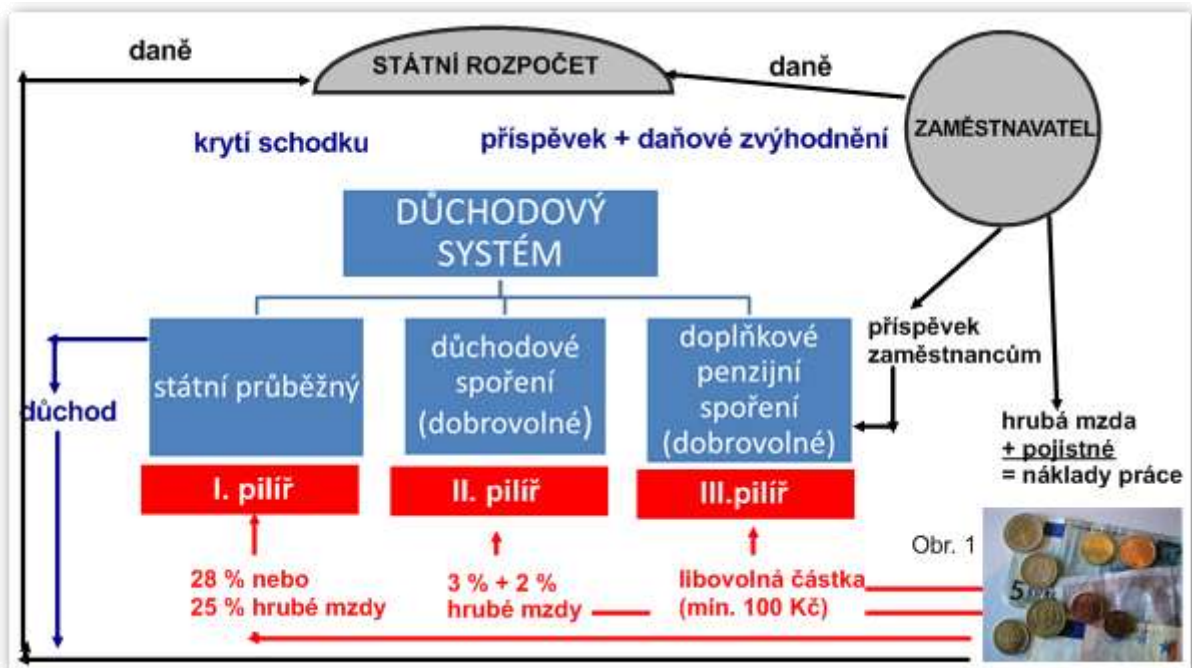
daně

STÁTNÍ ROZPOČET

daně

ZAMĚSTNAVATEL

krytí schodku

příspěvek + daňové zvýhodnění

DŮCHODOVÝ SYSTÉM

důchod

státní průběžný

důchodové spoření (dobrovolné)

doplňkové penzijní spoření (dobrovolné)

příspěvek zaměstnancům

hrubá mzda
+ pojistné
= náklady práce

I. pilíř

II. pilíř

III.pilíř

Obr. 1

28 % nebo
25 % hrubé mzdy

3 % + 2 %
hrubé mzdy

libovolná částka
(min. 100 Kč)